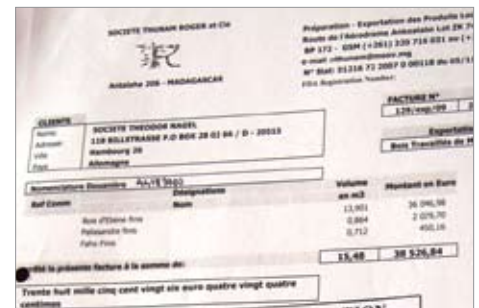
SOCIETE THUNAM ROGER et Cie

TRF

Antalaha 206 - MADAGASCAR

Préparation - Exportation des Produits Lo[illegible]
Route de l'Aérodrome Ankoalabe Lot 2K 7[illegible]
BP 172 - GSM (+261) 320 716 651 ou (+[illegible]
e-mail: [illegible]
N° Stat: 01318 71 2007 0 00118 du 05/1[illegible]
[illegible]

FACTURE N°
128/sep/09 | 2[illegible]

CLIENTS
Nom: SOCIETE THEODOR NAGEL
Adresse: 118 BILLSTRASSE P.O BOX 28 02 66 / D - 20515
Ville: Hamburg 28
Pays: Allemagne

Exportati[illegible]
Bois Travaillés de M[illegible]

Nomenclature Douanière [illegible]

| Ref Comm | Désignations Nom | Volume en m3 | Montant en Euro |
|---|---|---|---|
| | Bois d'Ebène fine | 13,901 | 36 346,98 |
| | Palissandre fine | 0,864 | 2 076,70 |
| | Palhs Fine | 0,712 | 450,16 |
| | | 15,48 | 38 526,84 |

Arrêté la présente facture à la somme de:

Trente huit mille cinq cent vingt six euro quatre vingt quatre centimes